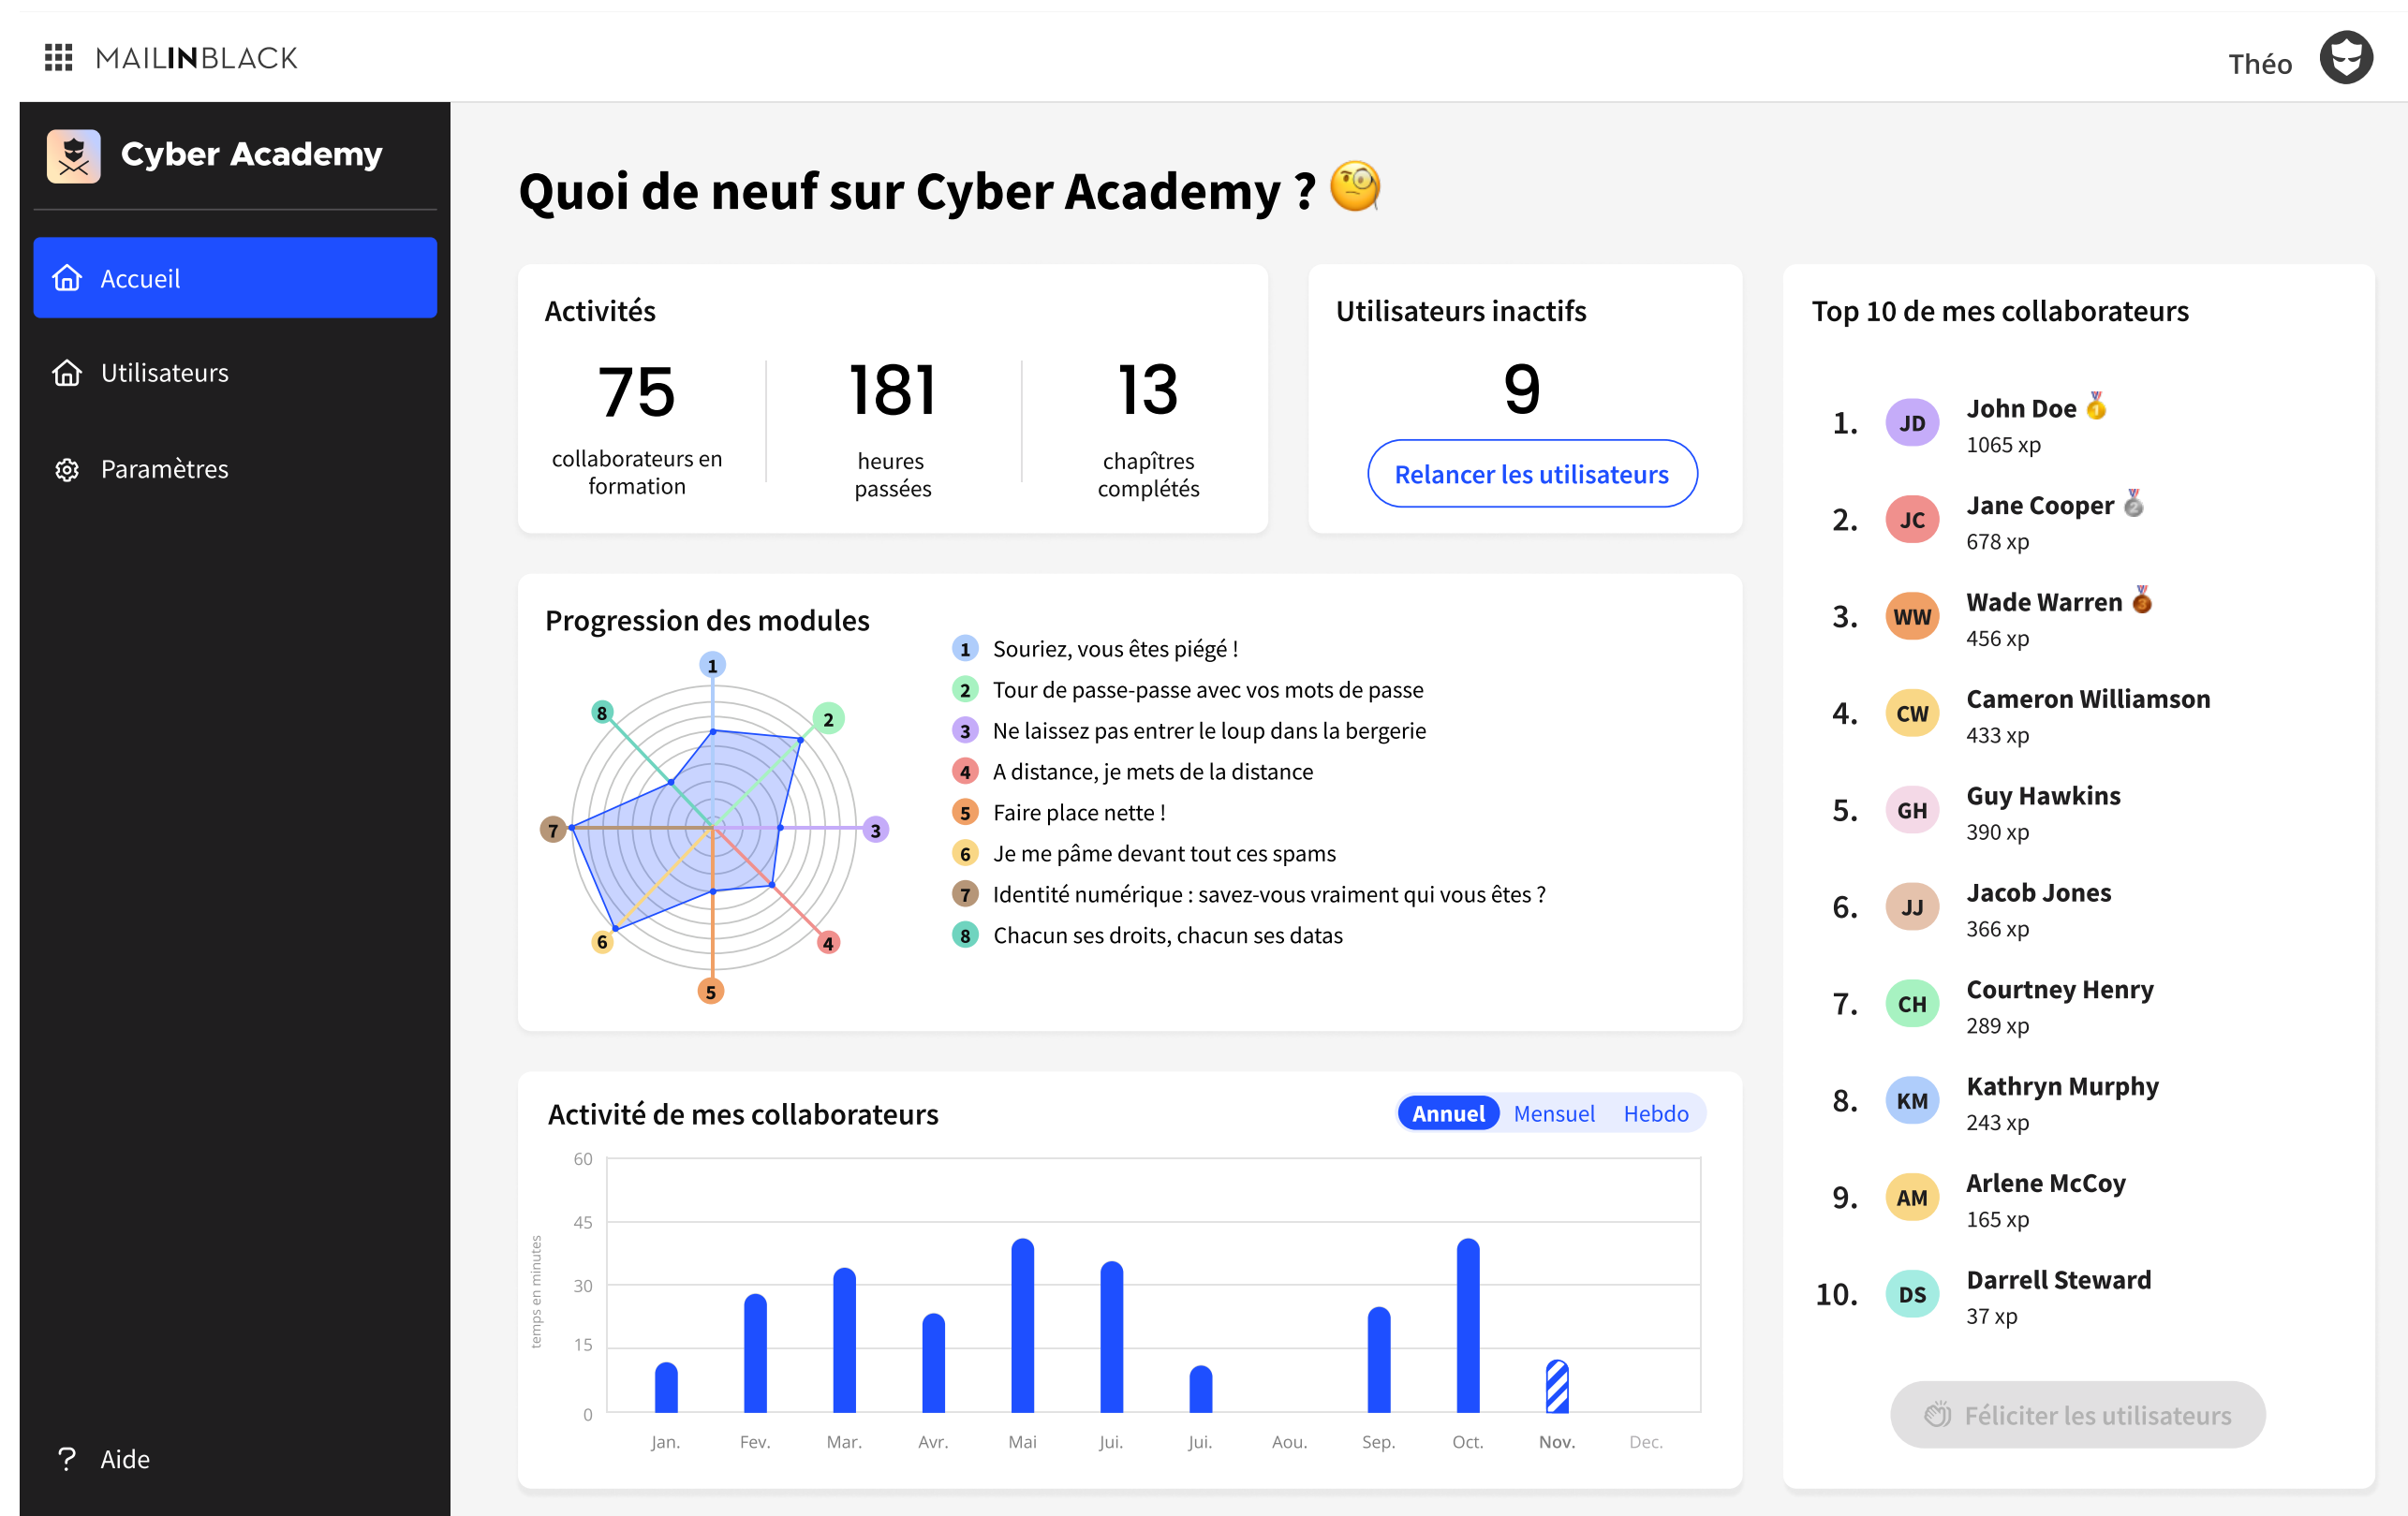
MAILINBLACK

Théo

Cyber Academy

Accueil

Utilisateurs

Paramètres

Aide

Quoi de neuf sur Cyber Academy ? 🧐

Activités

75
collaborateurs en formation

181
heures passées

13
chapîtres complétés

Utilisateurs inactifs

9

Relancer les utilisateurs

Top 10 de mes collaborateurs

1. JD John Doe
1065 xp

2. JC Jane Cooper
678 xp

3. WW Wade Warren
456 xp

4. CW Cameron Williamson
433 xp

5. GH Guy Hawkins
390 xp

6. JJ Jacob Jones
366 xp

7. CH Courtney Henry
289 xp

8. KM Kathryn Murphy
243 xp

9. AM Arlene McCoy
165 xp

10. DS Darrell Steward
37 xp

Féliciter les utilisateurs

Progression des modules

1 2 3 4 5 6 7 8

1 Souriez, vous êtes piégé !
2 Tour de passe-passe avec vos mots de passe
3 Ne laissez pas entrer le loup dans la bergerie
4 A distance, je mets de la distance
5 Faire place nette !
6 Je me pâme devant tout ces spams
7 Identité numérique : savez-vous vraiment qui vous êtes ?
8 Chacun ses droits, chacun ses datas

Activité de mes collaborateurs

Annuel Mensuel Hebdo

60
45
30
15
0

temps en minutes

Jan. Fev. Mar. Avr. Mai Jui. Jui. Aou. Sep. Oct. Nov. Dec.